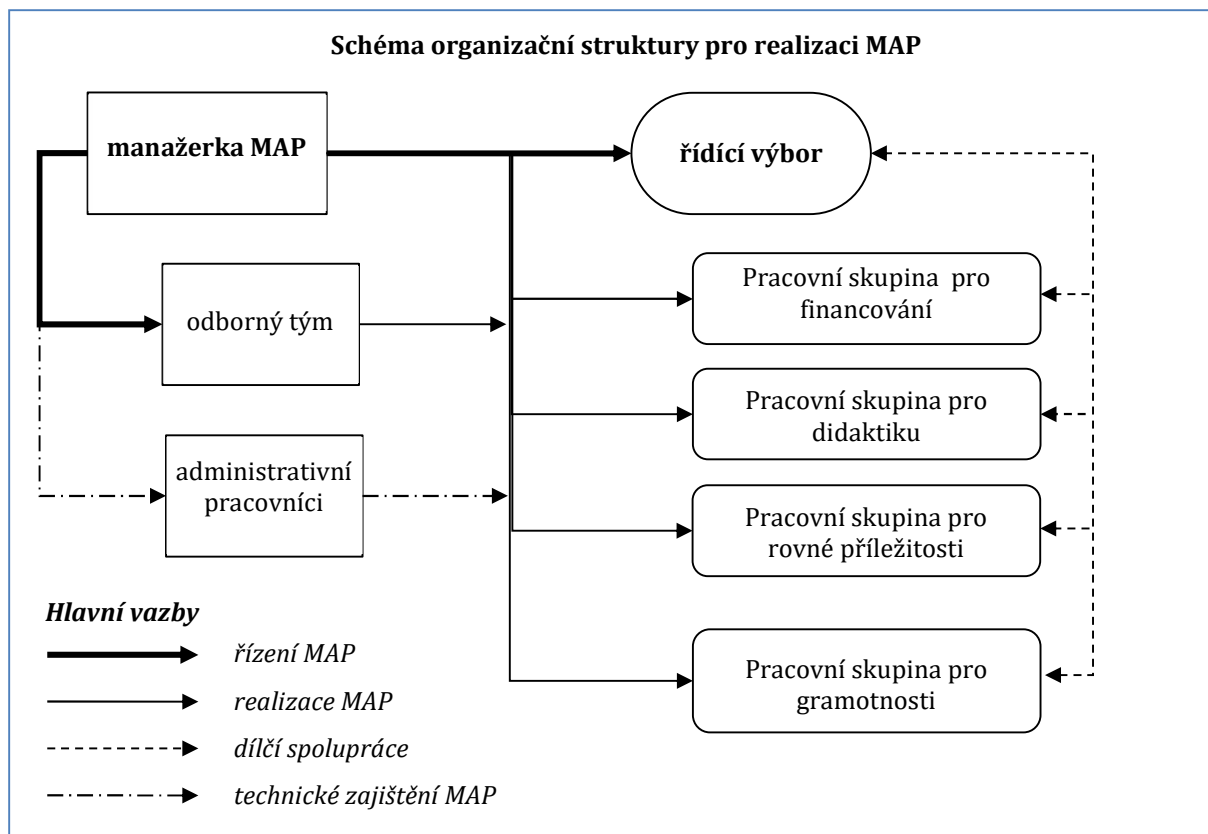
Schéma organizační struktury pro realizaci MAP

manažerka MAP

řídící výbor

odborný tým

Pracovní skupina pro financování

Pracovní skupina pro didaktiku

administrativní pracovníci

Pracovní skupina pro rovné příležitosti

Hlavní vazby

řízení MAP

realizace MAP

dílčí spolupráce

technické zajištění MAP

Pracovní skupina pro gramotnosti